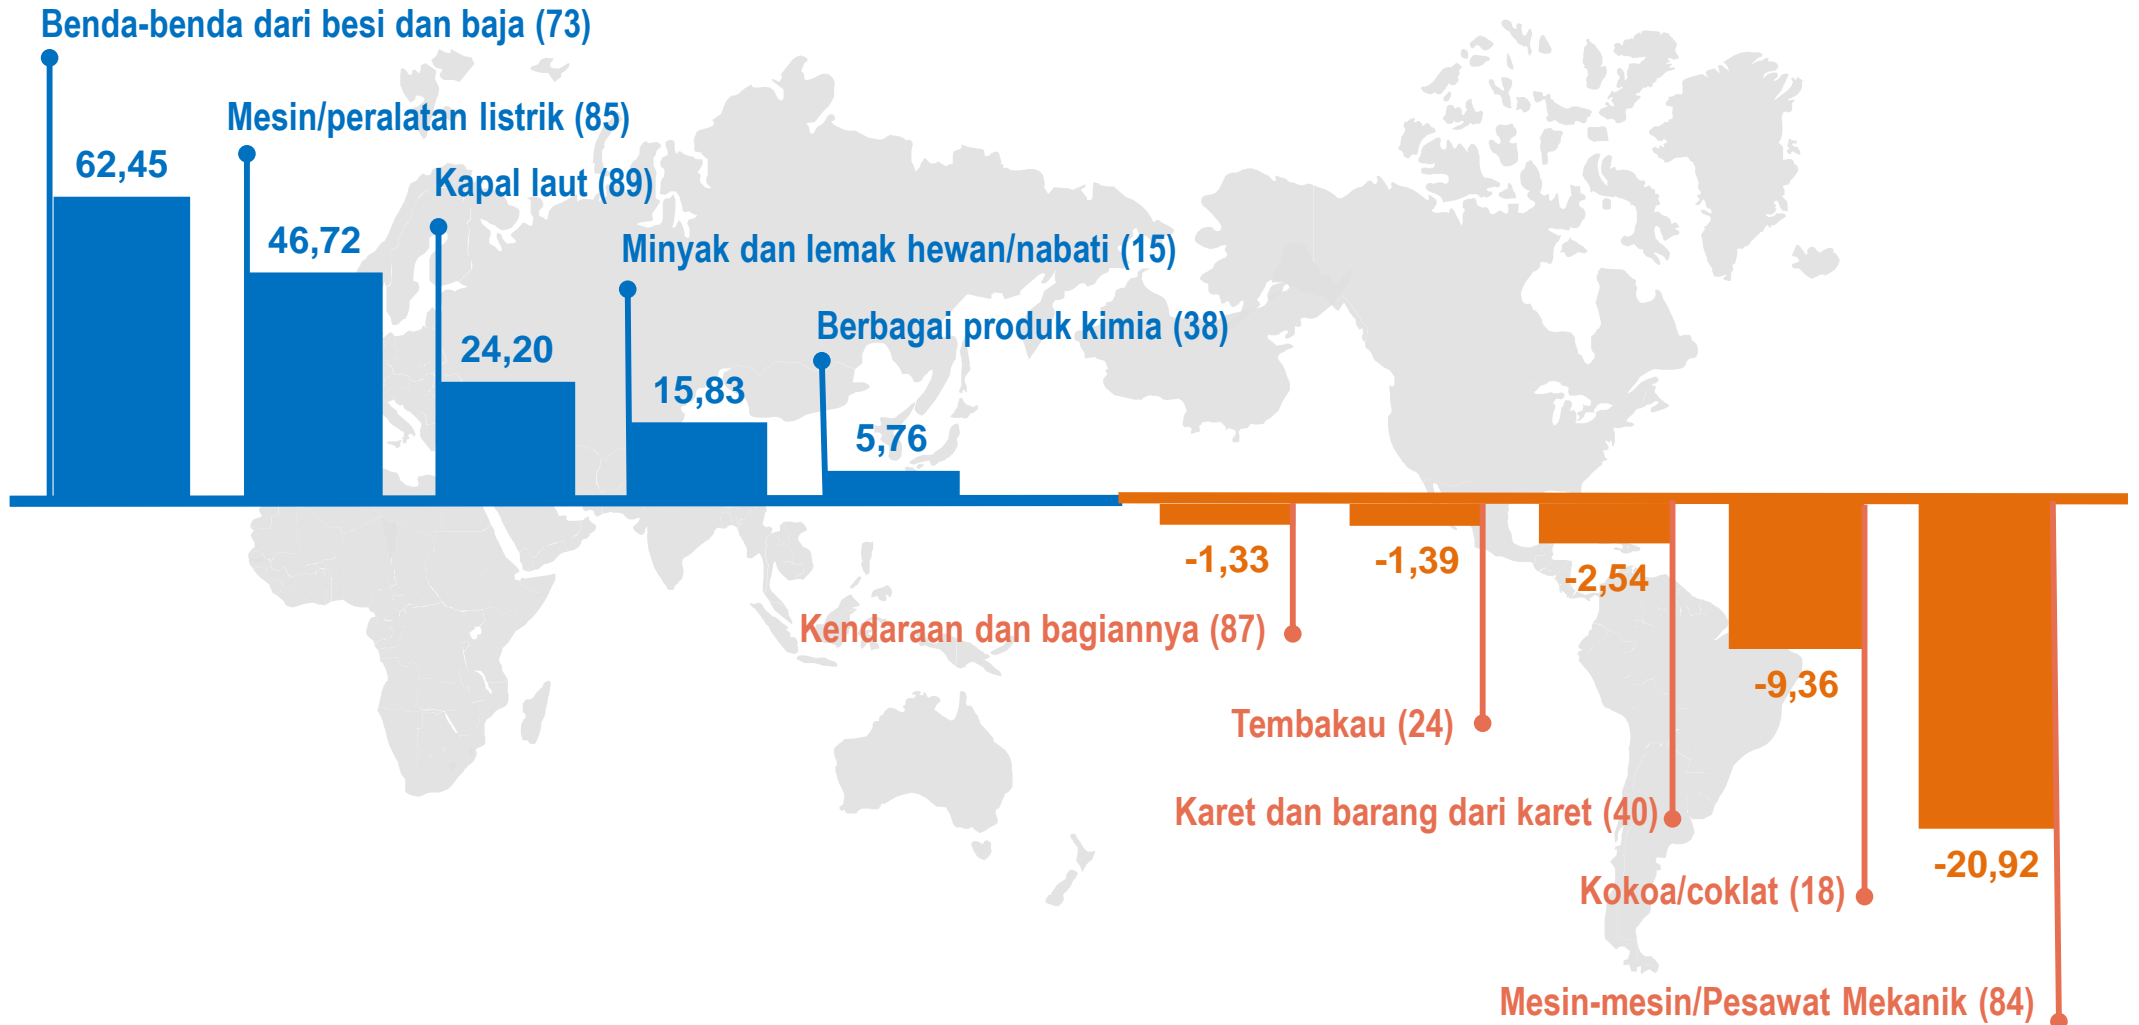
Benda-benda dari besi dan baja (73)
62,45
Mesin/peralatan listrik (85)
46,72
Kapal laut (89)
24,20
Minyak dan lemak hewan/nabati (15)
15,83
Berbagai produk kimia (38)
5,76
-1,33
-1,39
-2,54
-9,36
-20,92
Kendaraan dan bagiannya (87)
Tembakau (24)
Karet dan barang dari karet (40)
Kokoa/coklat (18)
Mesin-mesin/Pesawat Mekanik (84)